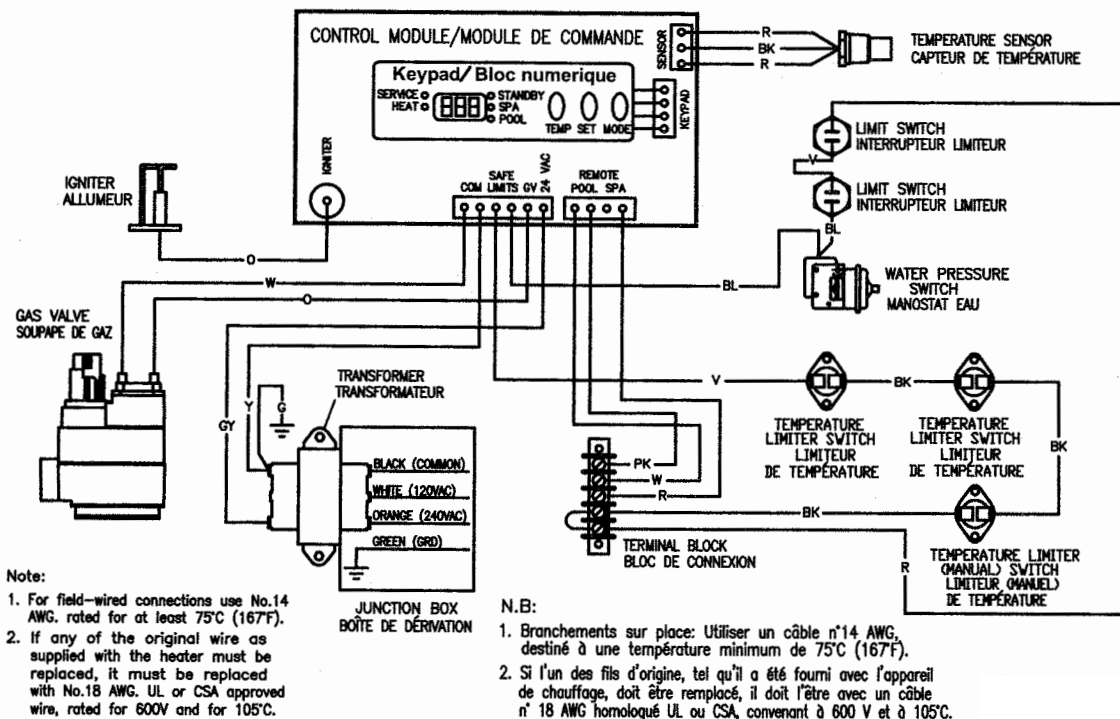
CONTROL MODULE/MODULE DE COMMANDE

SENSOR

R
BK
R

TEMPERATURE SENSOR
CAPTEUR DE TEMPÉRATURE

Keypad/ Bloc numerique

SERVICE
HEAT
STANDBY
SPA
POOL
TEMP SET MODE

KEYPAD

IGNITER

IGNITER
ALLUMEUR

SAFE
COM LIMITS GV 24 VAC

REMOTE
POOL SPA

LIMIT SWITCH
INTERRUPTEUR LIMITEUR

V

LIMIT SWITCH
INTERRUPTEUR LIMITEUR

BL

O

W

O

BL

WATER PRESSURE
SWITCH
MANOSTAT EAU

GAS VALVE
SOUPAPE DE GAZ

TRANSFORMER
TRANSFORMATEUR

V

BK

GY

Y

G

TEMPERATURE
LIMITER SWITCH
LIMITEUR
DE TEMPÉRATURE

TEMPERATURE
LIMITER SWITCH
LIMITEUR
DE TEMPÉRATURE

BK

BLACK (COMMON)
WHITE (120VAC)
ORANGE (240VAC)
GREEN (GRD)

PK
W
R

BK

TERMINAL BLOCK
BLOC DE CONNEXION

R

TEMPERATURE LIMITER
(MANUAL) SWITCH
LIMITEUR (MANUEL)
DE TEMPÉRATURE

JUNCTION BOX
BOÎTE DE DÉRIVATION

Note:
1. For field-wired connections use No.14 AWG. rated for at least 75°C (167°F).
2. If any of the original wire as supplied with the heater must be replaced, it must be replaced with No.18 AWG. UL or CSA approved wire, rated for 600V and for 105°C.

N.B:
1. Branchements sur place: Utiliser un câble n°14 AWG, destiné à une température minimum de 75°C (167°F).
2. Si l'un des fils d'origine, tel qu'il a été fourni avec l'appareil de chauffage, doit être remplacé, il doit l'être avec un câble n° 18 AWG homologué UL ou CSA, convenant à 600 V et à 105°C.